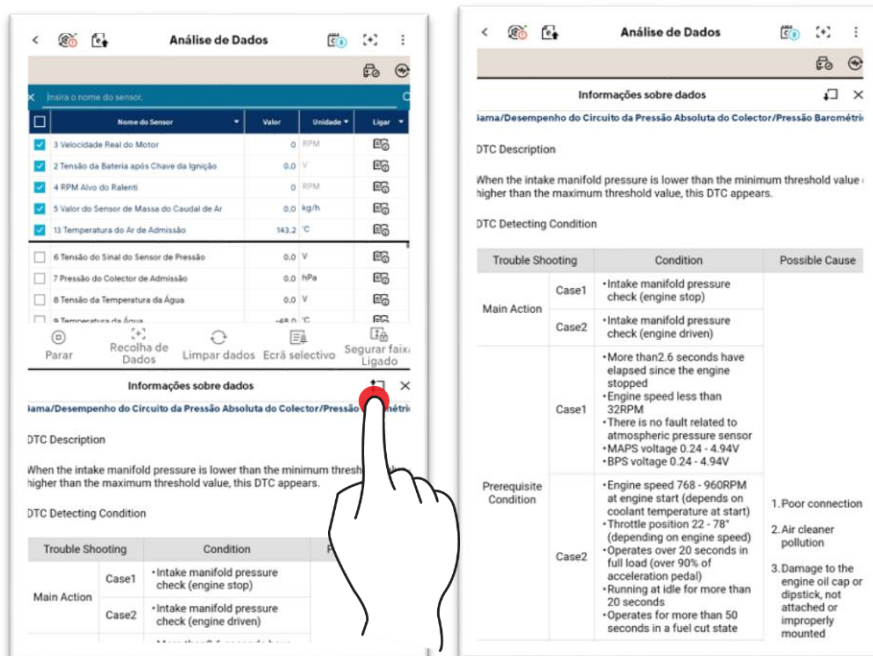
<

Análise de Dados

Insira o nome do sensor.

| | Nome do Sensor | Valor | Unidade | Ligar |
|---|---|---|---|---|
| ☑ | 3 Velocidade Real do Motor | 0 | RPM | |
| ☑ | 2 Tensão da Bateria após Chave da Ignição | 0.0 | V | |
| ☑ | 4 RPM Alvo do Ralenti | 0 | RPM | |
| ☑ | 5 Valor do Sensor de Massa do Caudal de Ar | 0.0 | kg/h | |
| ☑ | 13 Temperatura do Ar de Admissão | 143.2 | °C | |
| ☐ | 6 Tensão do Sinal do Sensor de Pressão | 0.0 | V | |
| ☐ | 7 Pressão do Colector de Admissão | 0.0 | hPa | |
| ☐ | 8 Tensão da Temperatura da Água | 0.0 | V | |
| ☐ | 9 Temperatura da Água | -48.0 | °C | |

Parar
Recolha de Dados
Limpar dados
Ecrã selectivo
Segurar faixa Ligado

Informações sobre dados

Gama/Desempenho do Circuito da Pressão Absoluta do Colector/Pressão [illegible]métric

DTC Description

When the intake manifold pressure is lower than the minimum thresh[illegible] higher than the maximum threshold value, this DTC appears.

DTC Detecting Condition

| Trouble Shooting | | Condition | P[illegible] |
|---|---|---|---|
| Main Action | Case1 | •Intake manifold pressure check (engine stop) | |
| | Case2 | •Intake manifold pressure check (engine driven) | |

<

Análise de Dados

Informações sobre dados

Gama/Desempenho do Circuito da Pressão Absoluta do Colector/Pressão Barométric

DTC Description

When the intake manifold pressure is lower than the minimum threshold value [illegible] higher than the maximum threshold value, this DTC appears.

DTC Detecting Condition

| Trouble Shooting | | Condition | Possible Cause |
|---|---|---|---|
| Main Action | Case1 | •Intake manifold pressure check (engine stop) | |
| | Case2 | •Intake manifold pressure check (engine driven) | |
| Prerequisite Condition | Case1 | •More than2.6 seconds have elapsed since the engine stopped •Engine speed less than 32RPM •There is no fault related to atmospheric pressure sensor •MAPS voltage 0.24 - 4.94V •BPS voltage 0.24 - 4.94V | 1.Poor connection 2.Air cleaner pollution 3.Damage to the engine oil cap or dipstick, not attached or improperly mounted |
| | Case2 | •Engine speed 768 - 960RPM at engine start (depends on coolant temperature at start) •Throttle position 22 - 78° (depending on engine speed) •Operates over 20 seconds in full load (over 90% of acceleration pedal) •Running at idle for more than 20 seconds •Operates for more than 50 seconds in a fuel cut state | |